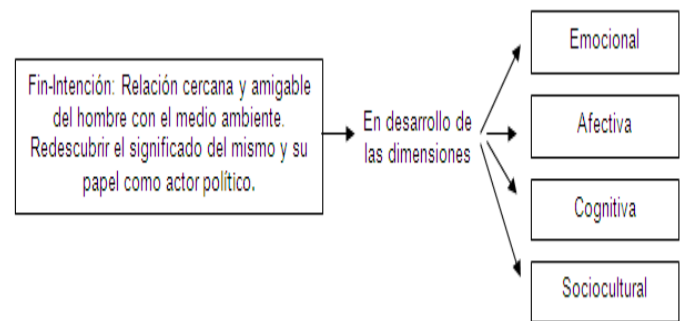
Fin-Intención: Relación cercana y amigable del hombre con el medio ambiente. Redescubrir el significado del mismo y su papel como actor político.

En desarrollo de las dimensiones

Emocional

Afectiva

Cognitiva

Sociocultural